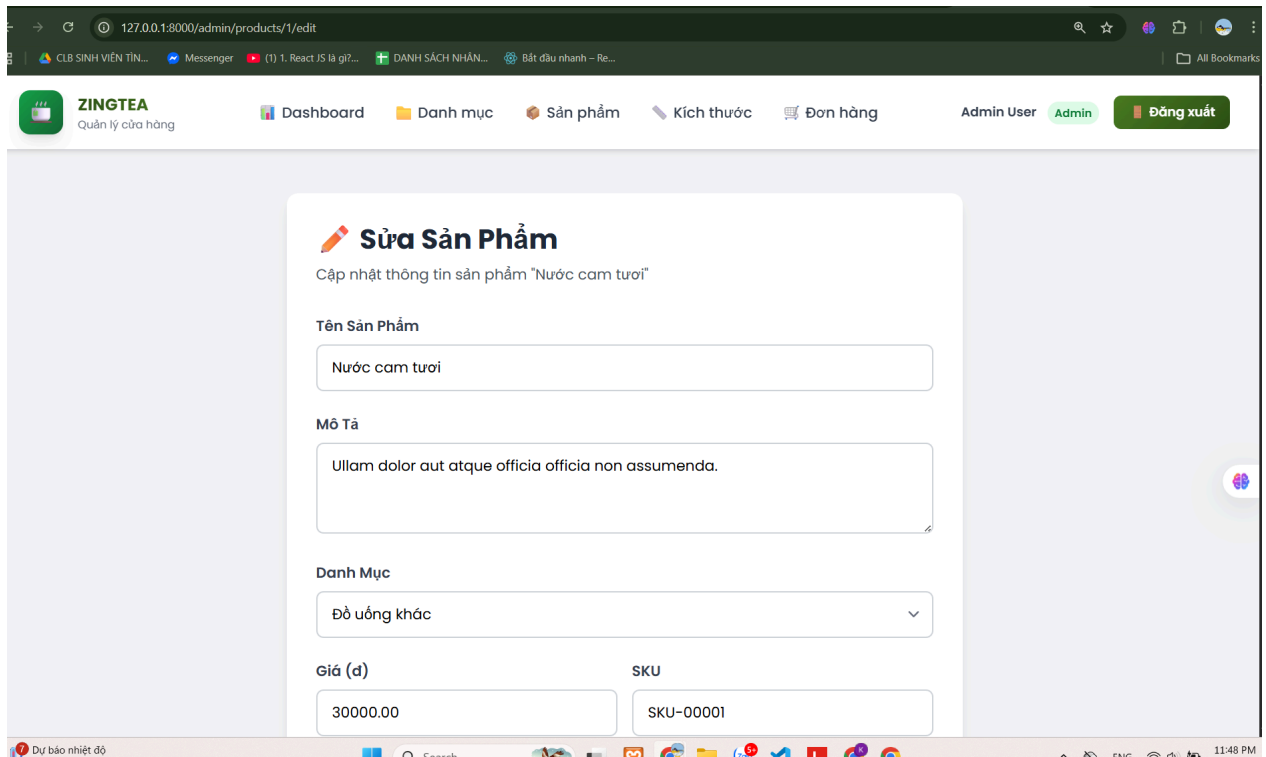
127.0.0.1:8000/admin/products/1/edit

CLB SINH VIÊN TÌN... Messenger (1) 1. React JS là gì?... DANH SÁCH NHÂN... Bắt đầu nhanh – Re... All Bookmarks

ZINGTEA
Quản lý cửa hàng

Dashboard Danh mục Sản phẩm Kích thước Đơn hàng Admin User Admin Đăng xuất

Sửa Sản Phẩm
Cập nhật thông tin sản phẩm "Nước cam tươi"

Tên Sản Phẩm
Nước cam tươi

Mô Tả
Ullam dolor aut atque officia officia non assumenda.

Danh Mục
Đồ uống khác

Giá (đ)
30000.00

SKU
SKU-00001

Dự báo nhiệt độ Search ENG 11:48 PM